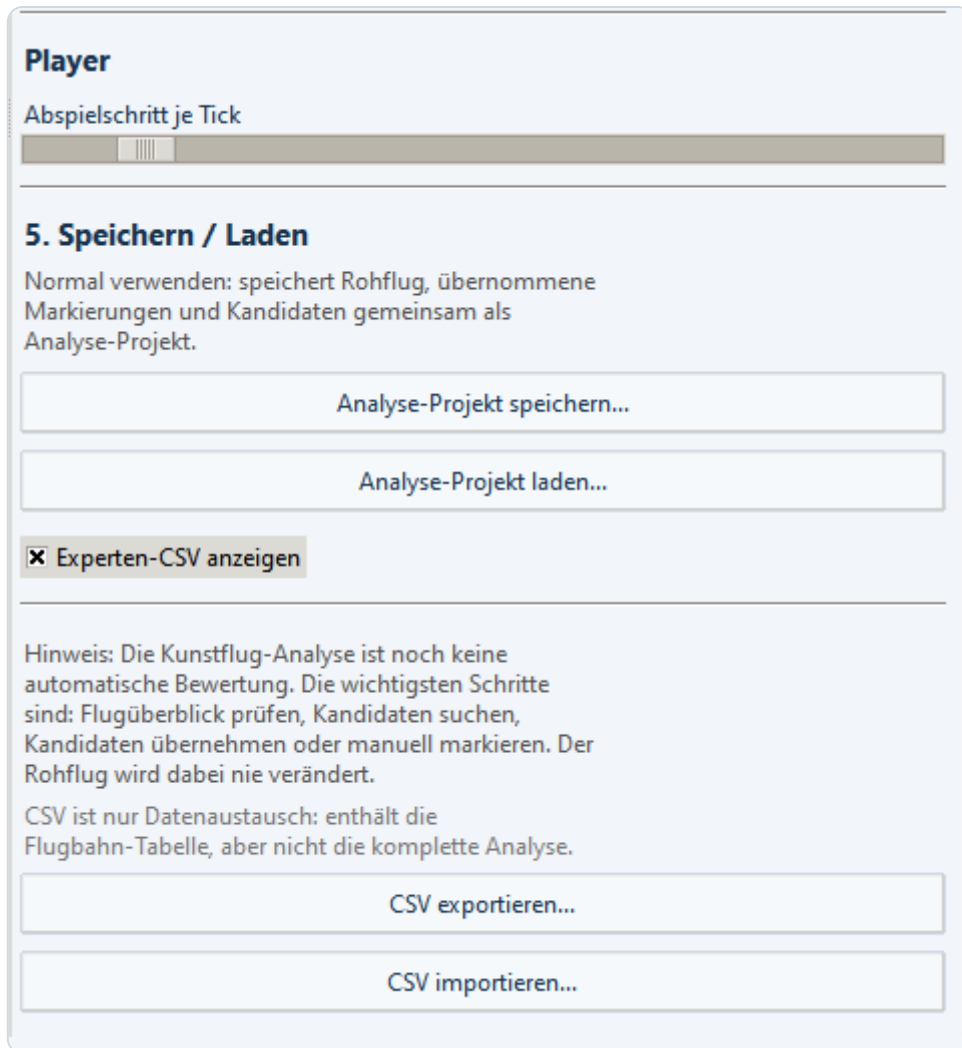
Player

Abspielschritt je Tick

5. Speichern / Laden

Normal verwenden: speichert Rohflug, übernommene Markierungen und Kandidaten gemeinsam als Analyse-Projekt.

Analyse-Projekt speichern...

Analyse-Projekt laden...

☒ Experten-CSV anzeigen

Hinweis: Die Kunstflug-Analyse ist noch keine automatische Bewertung. Die wichtigsten Schritte sind: Flugüberblick prüfen, Kandidaten suchen, Kandidaten übernehmen oder manuell markieren. Der Rohflug wird dabei nie verändert.

CSV ist nur Datenaustausch: enthält die Flugbahn-Tabelle, aber nicht die komplette Analyse.

CSV exportieren...

CSV importieren...